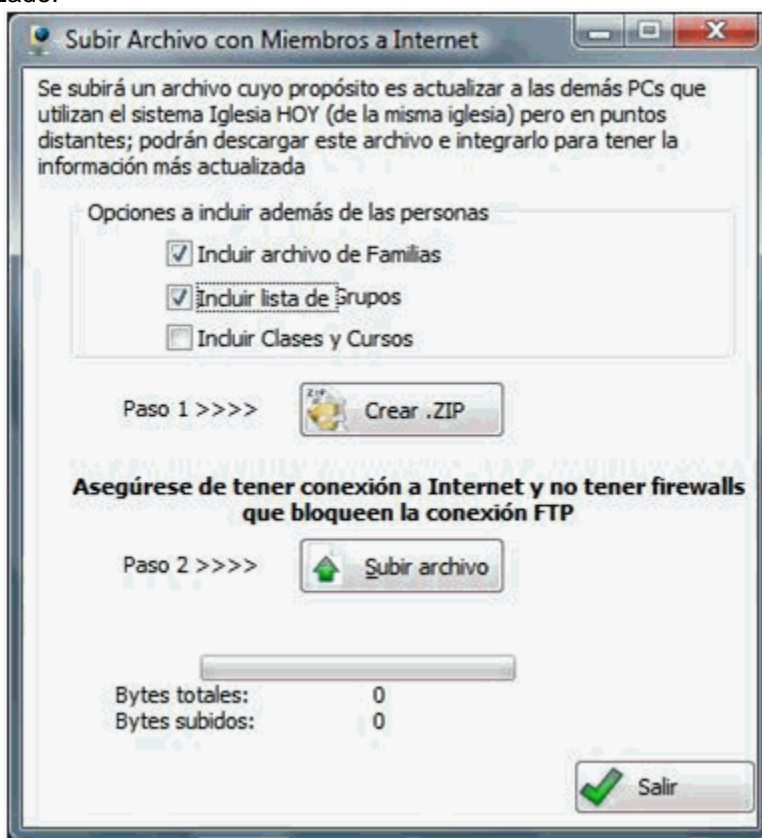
Subir Archivo con Miembros a Internet

Se subirá un archivo cuyo propósito es actualizar a las demás PCs que utilizan el sistema Iglesia HOY (de la misma iglesia) pero en puntos distantes; podrán descargar este archivo e integrarlo para tener la información más actualizada

Opciones a incluir además de las personas

Incluir archivo de Familias

Incluir lista de Grupos

Incluir Clases y Cursos

Paso 1 >>>> Crear .ZIP

Asegúrese de tener conexión a Internet y no tener firewalls que bloqueen la conexión FTP

Paso 2 >>>> Subir archivo

Bytes totales: 0
Bytes subidos: 0

Salir